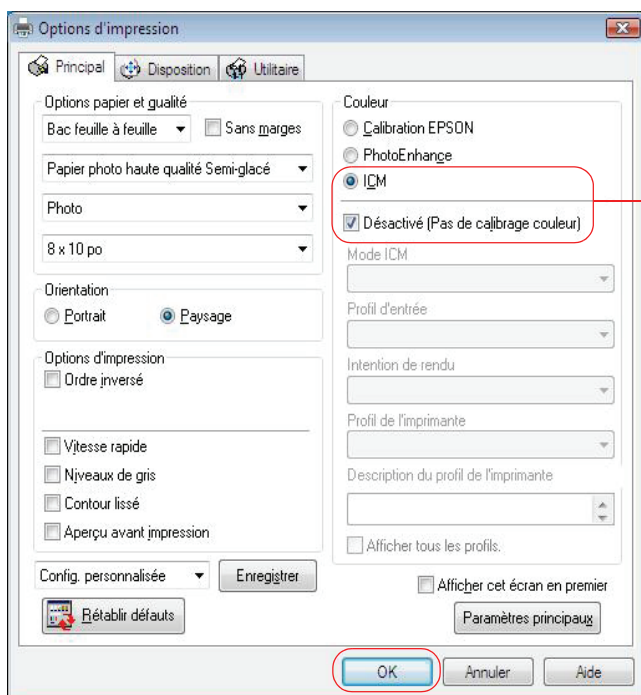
Options d'impression

Principal | Disposition | Utilitaire

Options papier et qualité
Bac feuille à feuille
Sans marges
Papier photo haute qualité Semi-glacé
Photo
8 x 10 po

Orientation
Portrait
Paysage

Options d'impression
Ordre inversé
Vitesse rapide
Niveaux de gris
Contour lissé
Aperçu avant impression

Config. personnalisée
Enregistrer
Rétablir défauts

Couleur
Calibration EPSON
PhotoEnhance
ICM
Désactivé (Pas de calibrage couleur)
Mode ICM
Profil d'entrée
Intention de rendu
Profil de l'imprimante
Description du profil de l'imprimante
Afficher tous les profils.

Afficher cet écran en premier
Paramètres principaux

OK
Annuler
Aide